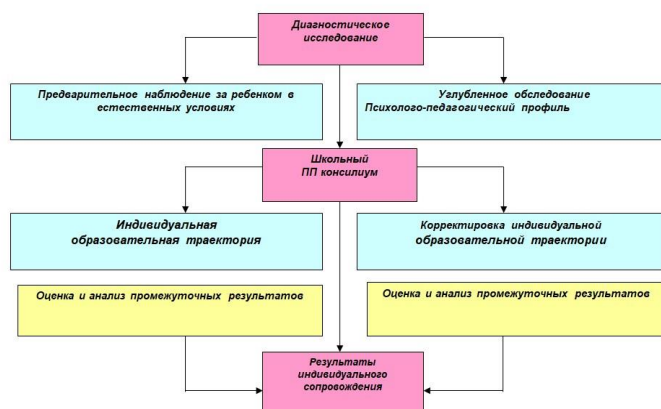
Диагностическое исследование

Предварительное наблюдение за ребенком в естественных условиях

Углубленное обследование Психолого-педагогический профиль

Школьный ПП консилиум

Индивидуальная образовательная траектория

Корректировка индивидуальной образовательной траектории

Оценка и анализ промежуточных результатов

Оценка и анализ промежуточных результатов

Результаты индивидуального сопровождения